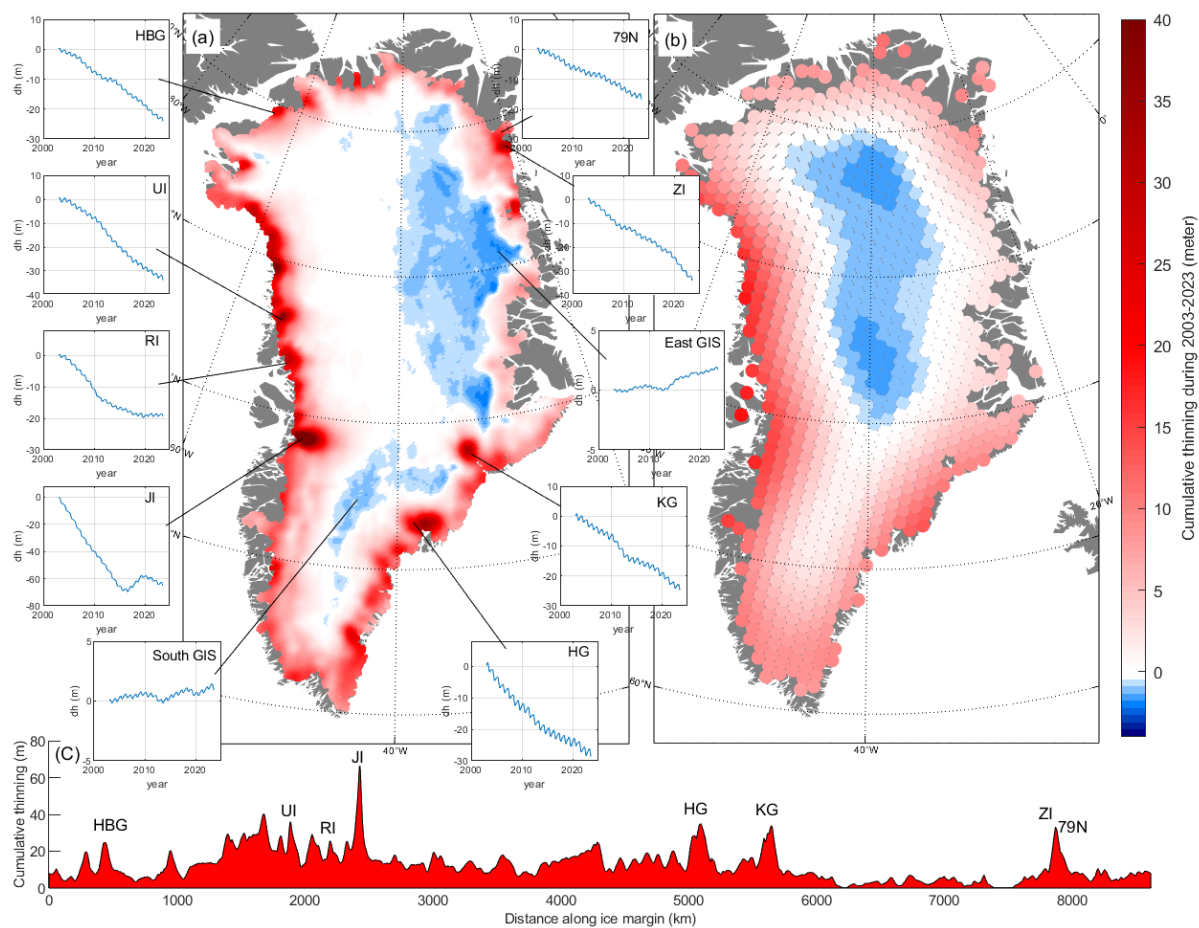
(a)

(b)

HBG
dh (m)
10
0
-10
-20
-30
2000 2010 2020
year

UI
dh (m)
10
0
-10
-20
-30
-40
2000 2010 2020
year

RI
dh (m)
0
-10
-20
-30
2000 2010 2020
year

JI
dh (m)
0
-20
-40
-60
-80
2000 2010 2020
year

South GIS
dh (m)
5
0
-5
2000 2010 2020
year

79N
dh (m)
2000 2010 2020
year

ZI
dh (m)
0
-10
-20
-30
-40
2010 2020
year

East GIS
dh (m)
0
2000 2010 2020
year

KG
dh (m)
0
-10
-20
-30
2000 2010 2020
year

HG
dh (m)
0
-10
-20
-30
2010 2020
year

80°N
70°N
60°N
50°W
40°W
20°W
0

Cumulative thinning during 2003-2023 (meter)
40
35
30
25
20
15
10
5
0

(C)
Cumulative thinning (m)
80
60
40
20
0
HBG
UI
RI
JI
HG
KG
ZI
79N
0 1000 2000 3000 4000 5000 6000 7000 8000
Distance along ice margin (km)